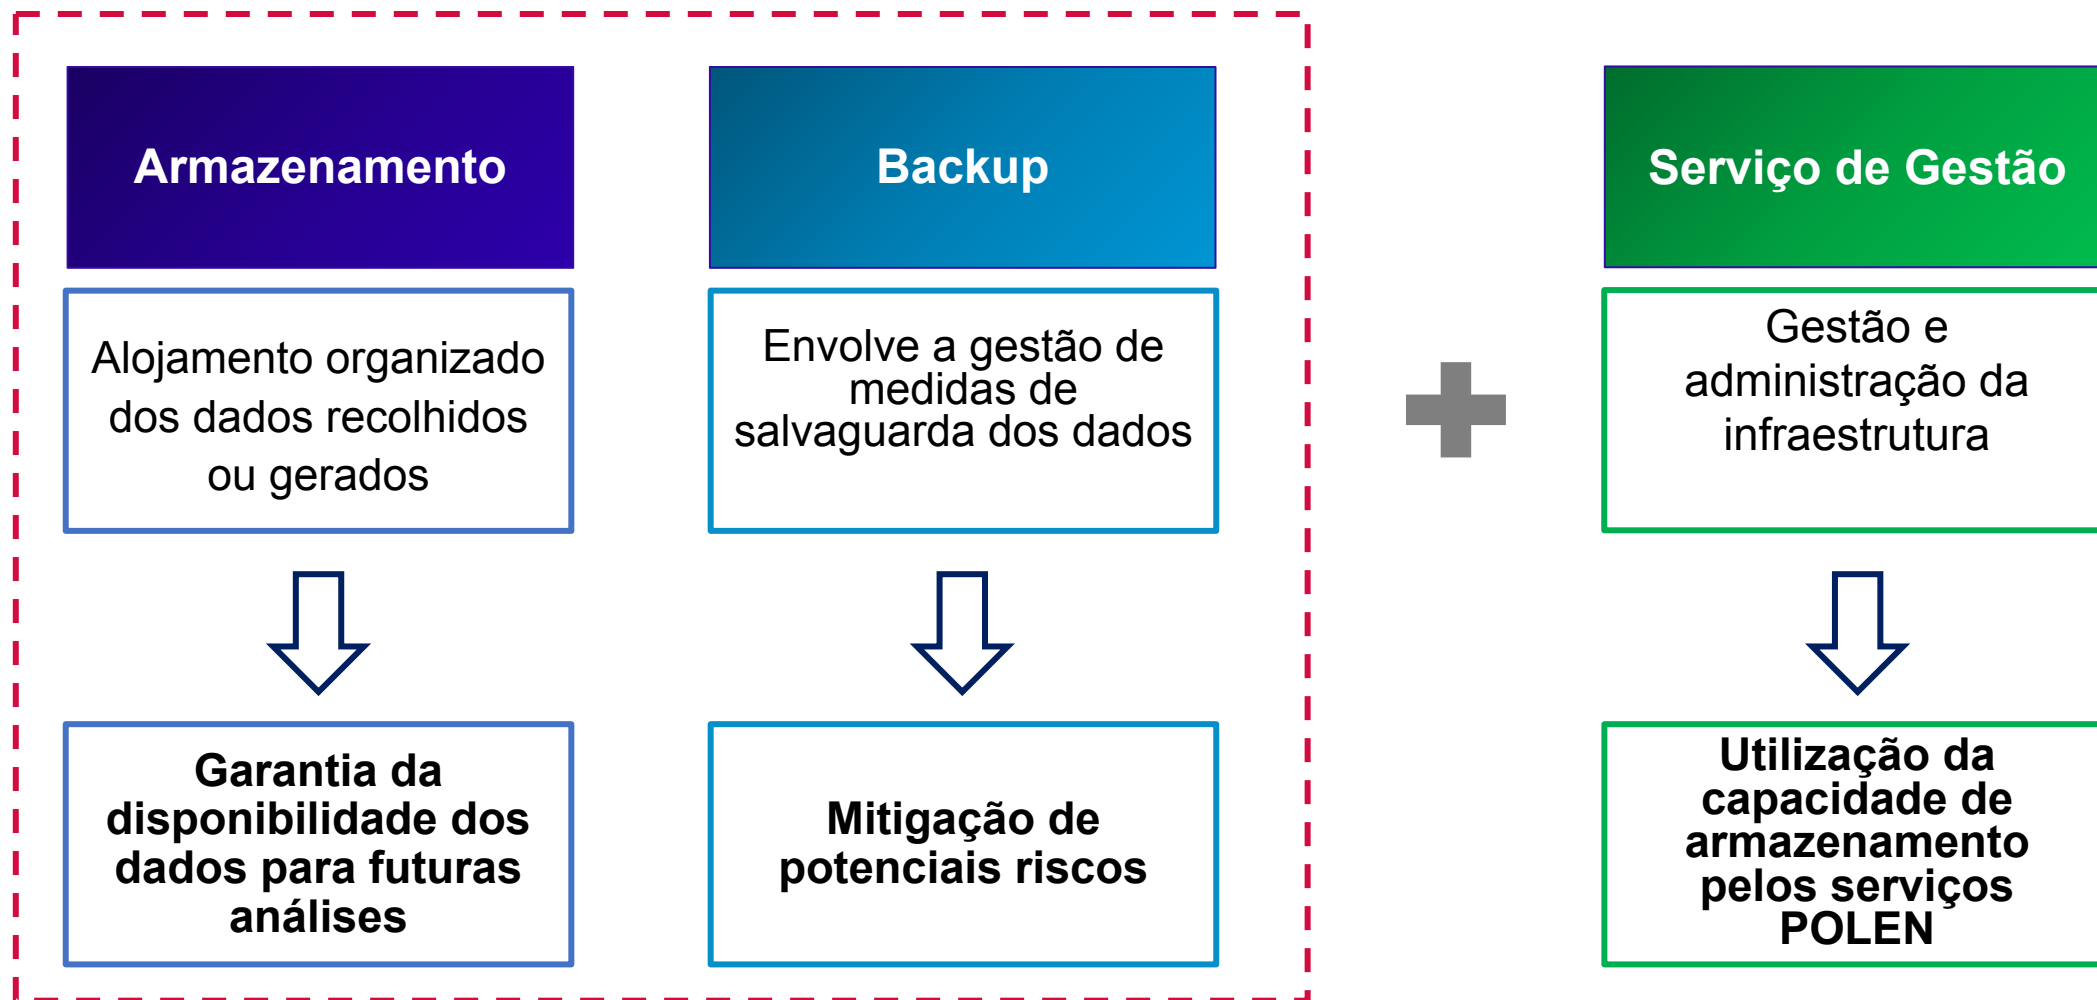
Armazenamento

Alojamento organizado dos dados recolhidos ou gerados

Garantia da disponibilidade dos dados para futuras análises

Backup

Envolve a gestão de medidas de salvaguarda dos dados

Mitigação de potenciais riscos

Serviço de Gestão

Gestão e administração da infraestrutura

Utilização da capacidade de armazenamento pelos serviços POLEN